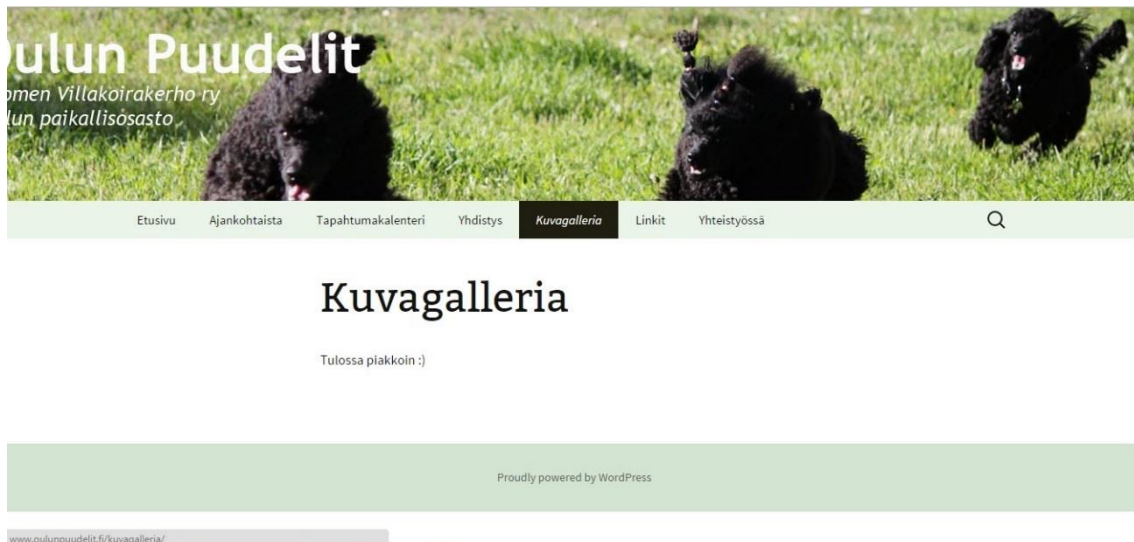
ulun Puudelit
omen Villakoirakerho ry
lun paikallisosasto

Etusivu Ajankohtaista Tapahtumakalenteri Yhdistys Kuvagalleria Linkit Yhteistyössä

Kuvagalleria

Tulossa piakkoin :)

Proudly powered by WordPress

www.oulunpuudelit.fi/kuvagalleria/